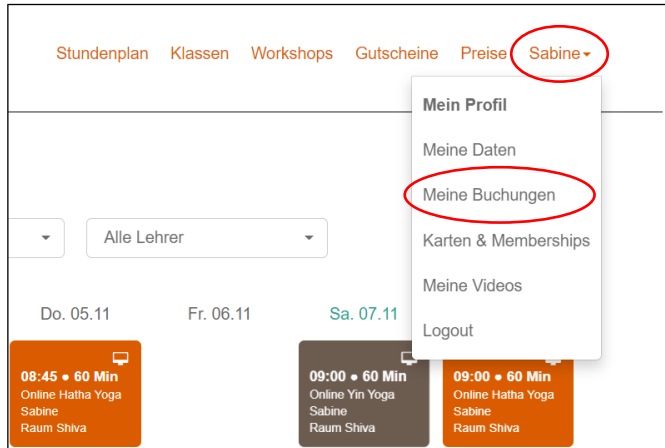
Stundenplan Klassen Workshops Gutscheine Preise Sabine

Mein Profil
Meine Daten
Meine Buchungen
Karten & Memberships
Meine Videos
Logout

Alle Lehrer

Do. 05.11
Fr. 06.11
Sa. 07.11

08:45 • 60 Min
Online Hatha Yoga
Sabine
Raum Shiva

09:00 • 60 Min
Online Yin Yoga
Sabine
Raum Shiva

09:00 • 60 Min
Online Hatha Yoga
Sabine
Raum Shiva